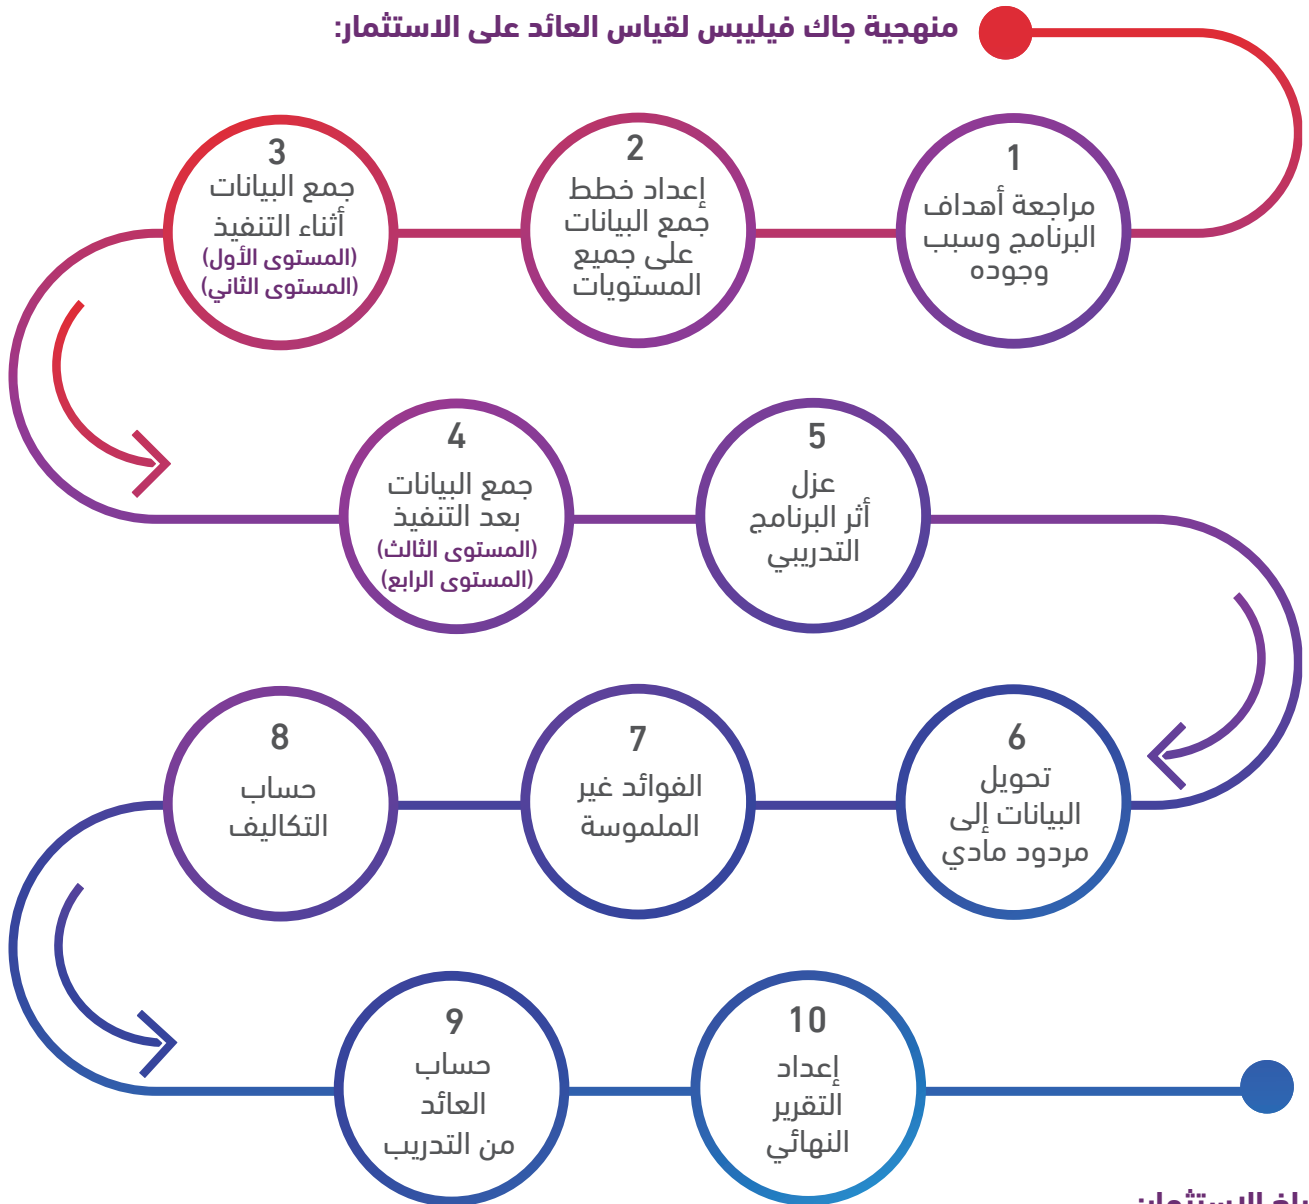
منهجية جاك فيليبس لقياس العائد على الاستثمار:

1
مراجعة أهداف البرنامج وسبب وجوده

2
إعداد خطط جمع البيانات على جميع المستويات

3
جمع البيانات أثناء التنفيذ
(المستوى الأول)
(المستوى الثاني)

4
جمع البيانات بعد التنفيذ
(المستوى الثالث)
(المستوى الرابع)

5
عزل أثر البرنامج التدريبي

6
تحويل البيانات إلى مردود مادي

7
الفوائد غير الملموسة

8
حساب التكاليف

9
حساب العائد من التدريب

10
إعداد التقرير النهائي

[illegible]